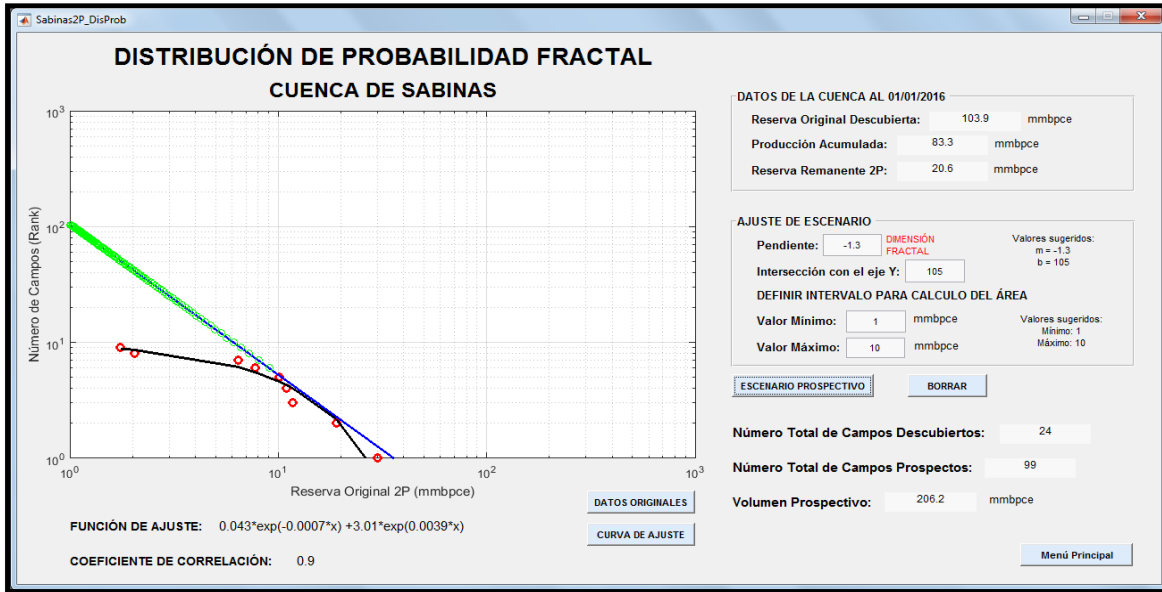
Sabinas2P_DisProb

DISTRIBUCIÓN DE PROBABILIDAD FRACTAL
CUENCA DE SABINAS

$10^3$
$10^2$
$10^1$
$10^0$
Número de Campos (Rank)
$10^0$ $10^1$ $10^2$ $10^3$
Reserva Original 2P (mmbpce)

FUNCIÓN DE AJUSTE: 0.043*exp(-0.0007*x) +3.01*exp(0.0039*x)

COEFICIENTE DE CORRELACIÓN: 0.9

DATOS ORIGINALES

CURVA DE AJUSTE

DATOS DE LA CUENCA AL 01/01/2016
Reserva Original Descubierta: 103.9 mmbpce
Producción Acumulada: 83.3 mmbpce
Reserva Remanente 2P: 20.6 mmbpce

AJUSTE DE ESCENARIO
Pendiente: -1.3 DIMENSIÓN FRACTAL
Valores sugeridos: m = -1.3 b = 105
Intersección con el eje Y: 105
DEFINIR INTERVALO PARA CALCULO DEL ÁREA
Valor Mínimo: 1 mmbpce
Valor Máximo: 10 mmbpce
Valores sugeridos: Mínimo: 1 Máximo: 10

ESCENARIO PROSPECTIVO
BORRAR

Número Total de Campos Descubiertos: 24
Número Total de Campos Prospectos: 99
Volumen Prospectivo: 206.2 mmbpce

Menú Principal